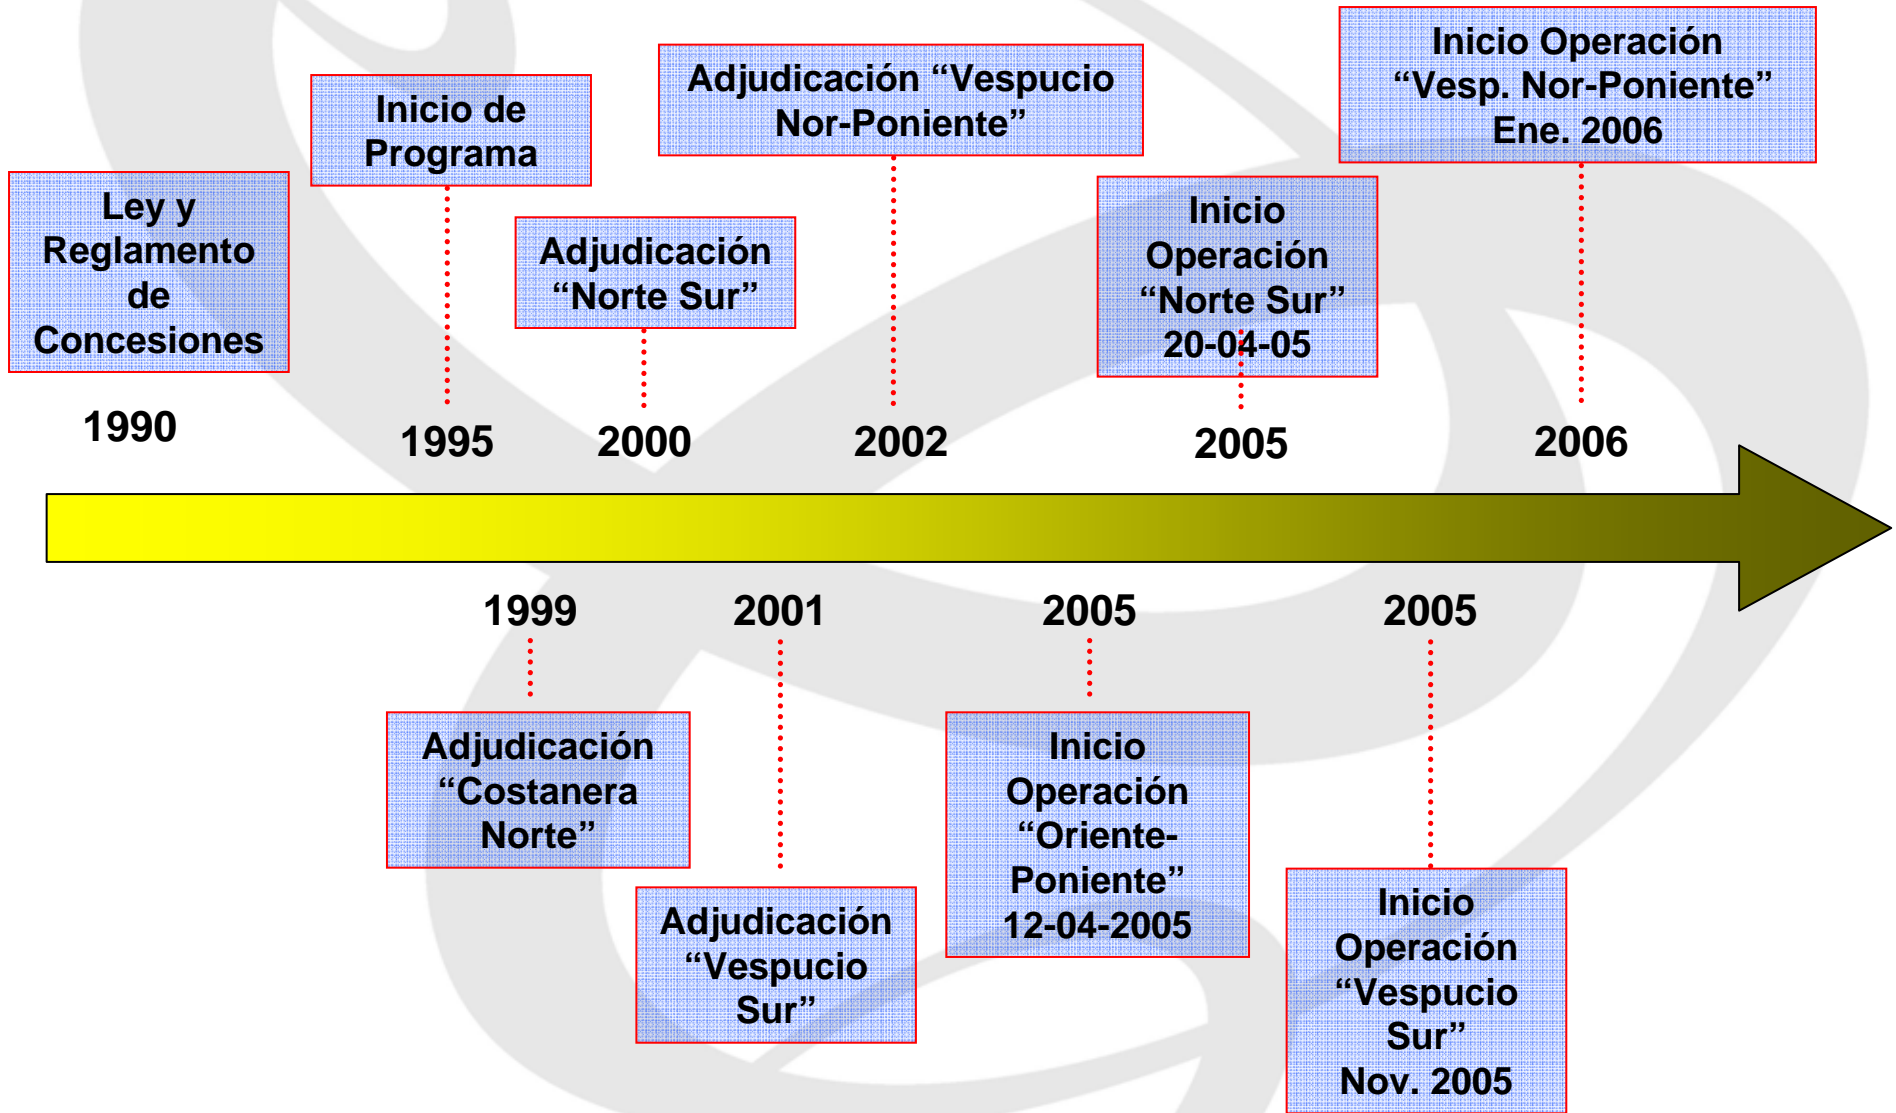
Ley y Reglamento de Concesiones

1990

Inicio de Programa

1995

Adjudicación "Norte Sur"

2000

Adjudicación "Vespucio Nor-Poniente"

2002

Inicio Operación "Norte Sur" 20-04-05

2005

Inicio Operación "Vesp. Nor-Poniente" Ene. 2006

2006

1999

Adjudicación "Costanera Norte"

2001

Adjudicación "Vespucio Sur"

2005

Inicio Operación "Oriente-Poniente" 12-04-2005

2005

Inicio Operación "Vespucio Sur" Nov. 2005